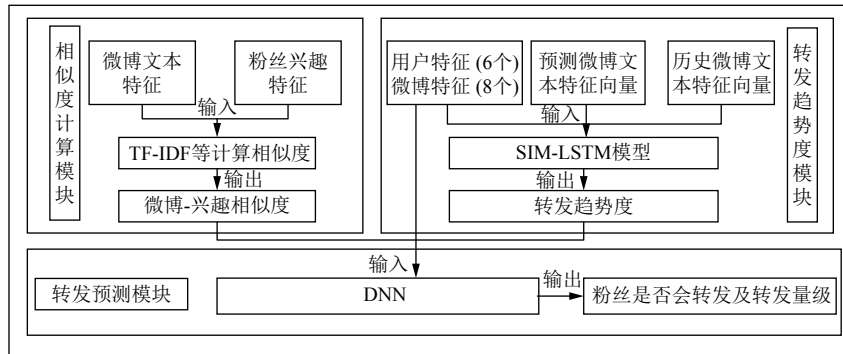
相似度计算模块

微博文本特征

粉丝兴趣特征

输入

TF-IDF等计算相似度

输出

微博-兴趣相似度

用户特征 (6个)
微博特征 (8个)

预测微博文本特征向量

历史微博文本特征向量

转发趋势度模块

输入

SIM-LSTM模型

输出

转发趋势度

输入

转发预测模块

DNN

输出

粉丝是否会转发及转发量级